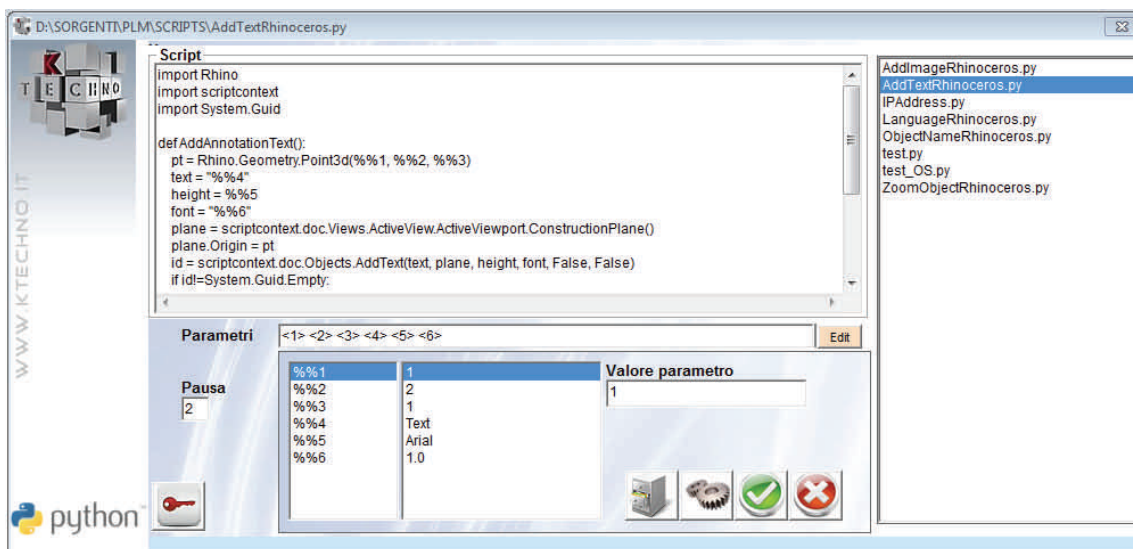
D:\SORGENTI\PLM\SCRIPTS\AddTextRhinoceros.py

K
T E C H N O

WWW.KTECHNO.IT

Script

import Rhino
import scriptcontext
import System.Guid

def AddAnnotationText():
pt = Rhino.Geometry.Point3d(%%1, %%2, %%3)
text = "%%4"
height = %%5
font = "%%6"
plane = scriptcontext.doc.Views.ActiveView.ActiveViewport.ConstructionPlane()
plane.Origin = pt
id = scriptcontext.doc.Objects.AddText(text, plane, height, font, False, False)
if id!=System.Guid.Empty:

AddImageRhinoceros.py
AddTextRhinoceros.py
IPAddress.py
LanguageRhinoceros.py
ObjectNameRhinoceros.py
test.py
test_OS.py
ZoomObjectRhinoceros.py

Parametri
<1> <2> <3> <4> <5> <6>
Edit

Pausa
2

| | |
|---|---|
| %%1 | 1 |
| %%2 | 2 |
| %%3 | 1 |
| %%4 | Text |
| %%5 | Arial |
| %%6 | 1.0 |

Valore parametro
1

python™